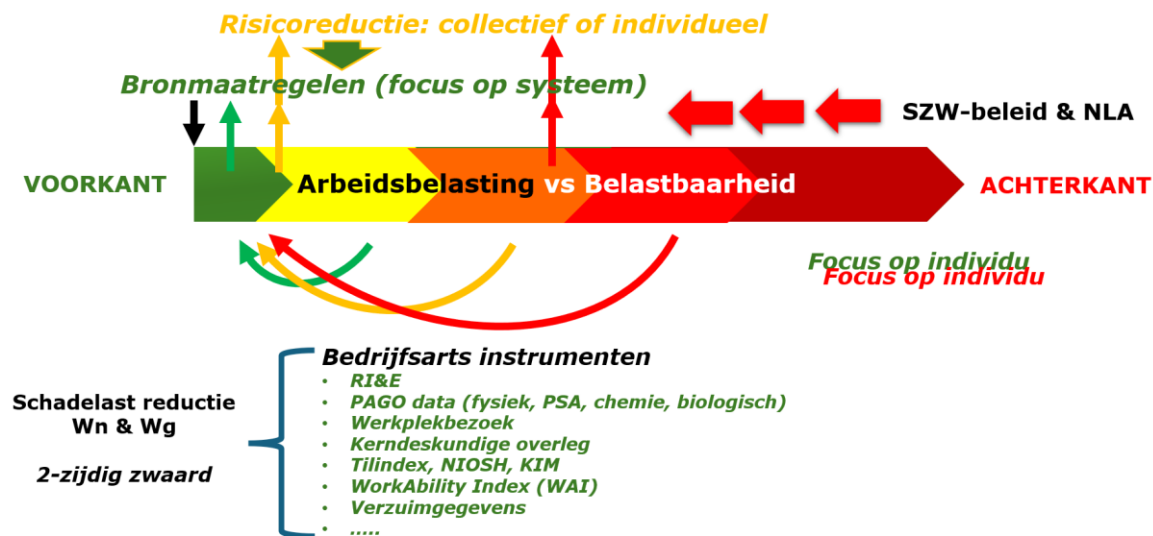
Risicoreductie: collectief of individueel

Bronmaatregelen (focus op systeem)

SZW-beleid & NLA

VOORKANT

Arbeidsbelasting vs Belastbaarheid

ACHTERKANT

Focus op individu

Focus op individu

Schadelast reductie Wn & Wg

2-zijdig zwaard

Bedrijfsarts instrumenten
- RI&E
- PAGO data (fysiek, PSA, chemie, biologisch)
- Werkplekbezoek
- Kerndeskundige overleg
- Tilindex, NIOSH, KIM
- WorkAbility Index (WAI)
- Verzuimgegevens
- .....